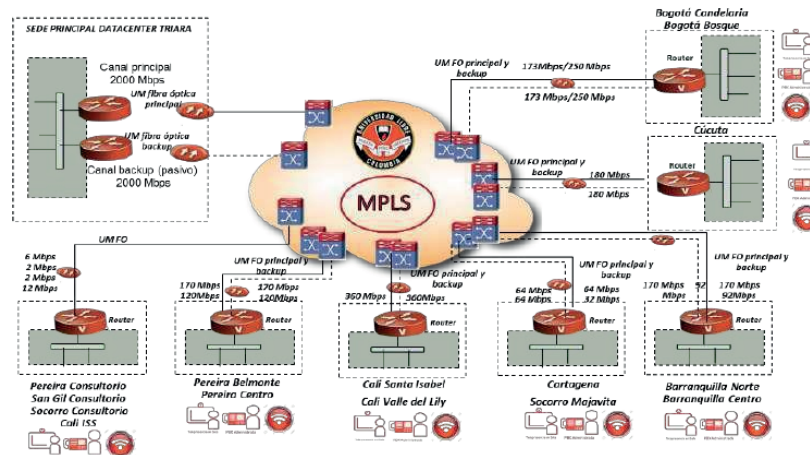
SEDE PRINCIPAL DATACENTER TRIARA

Canal principal
2000 Mbps

UM fibra óptica principal

UM fibra óptica backup

Canal backup (pasivo)
2000 Mbps

UM FO principal y backup

173Mbps/250 Mbps

173 Mbps/250 Mbps

Bogotá Candelaria
Bogotá Bosque

Router

Cúcuta

Router

UM FO principal y backup

180 Mbps

180 Mbps

MPLS

UM FO

6 Mbps
2 Mbps
2 Mbps
12 Mbps

UM FO principal y backup

170 Mbps
120Mbps

170 Mbps
120Mbps

UM FO principal y backup

360 Mbps

360Mbps

UM FO principal y backup

64 Mbps
64 Mbps

64 Mbps
32 Mbps

UM FO principal y backup

170 Mbps
92 Mbps

92 Mbps

Router

Router

Router

Router

Router

Pereira Consultorio
San Gil Consultorio
Socorro Consultorio
Cali ISS

Pereira Belmonte
Pereira Centro

Cali Santa Isabel
Cali Valle del Lily

Cartagena
Socorro Mojavita

Barranquilla Norte
Barranquilla Centro